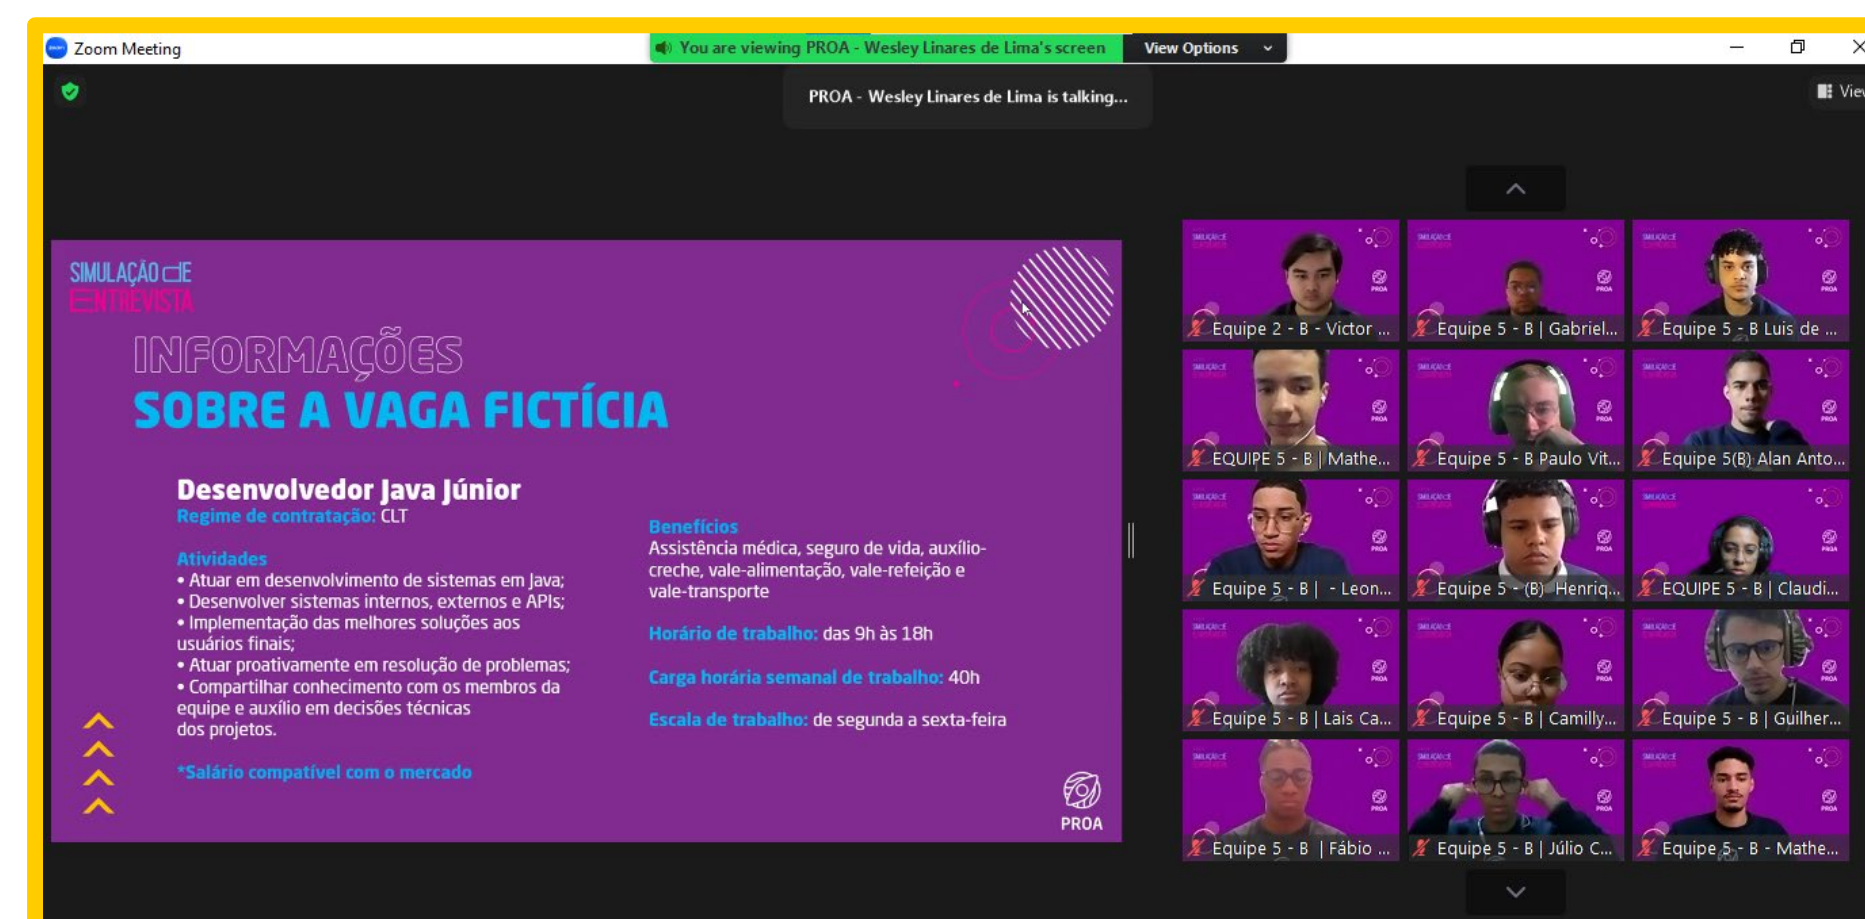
Zoom Meeting

You are viewing PROA - Wesley Linares de Lima's screen

View Options

PROA - Wesley Linares de Lima is talking...

Vie

SIMULAÇÃO DE ENTREVISTA

INFORMAÇÕES
SOBRE A VAGA FICTÍCIA

Desenvolvedor Java Júnior
Regime de contratação: CLT

Atividades
• Atuar em desenvolvimento de sistemas em Java;
• Desenvolver sistemas internos, externos e APIs;
• Implementação das melhores soluções aos usuários finais;
• Atuar proativamente em resolução de problemas;
• Compartilhar conhecimento com os membros da equipe e auxílio em decisões técnicas dos projetos.

*Salário compatível com o mercado

Benefícios
Assistência médica, seguro de vida, auxílio-creche, vale-alimentação, vale-refeição e vale-transporte

Horário de trabalho: das 9h às 18h

Carga horária semanal de trabalho: 40h

Escala de trabalho: de segunda a sexta-feira

PROA

Equipe 2 - B - Victor ...
Equipe 5 - B | Gabriel...
Equipe 5 - B Luis de ...
EQUIPE 5 - B | Mathe...
Equipe 5 - B Paulo Vit...
Equipe 5(B) Alan Anto...
Equipe 5 - B | - Leon...
Equipe 5 - (B) Henriq...
EQUIPE 5 - B | Claudi...
Equipe 5 - B | Lais Ca...
Equipe 5 - B | Camilly...
Equipe 5 - B | Guilher...
Equipe 5 - B | Fábio ...
Equipe 5 - B | Júlio C...
Equipe 5 - B - Mathe...